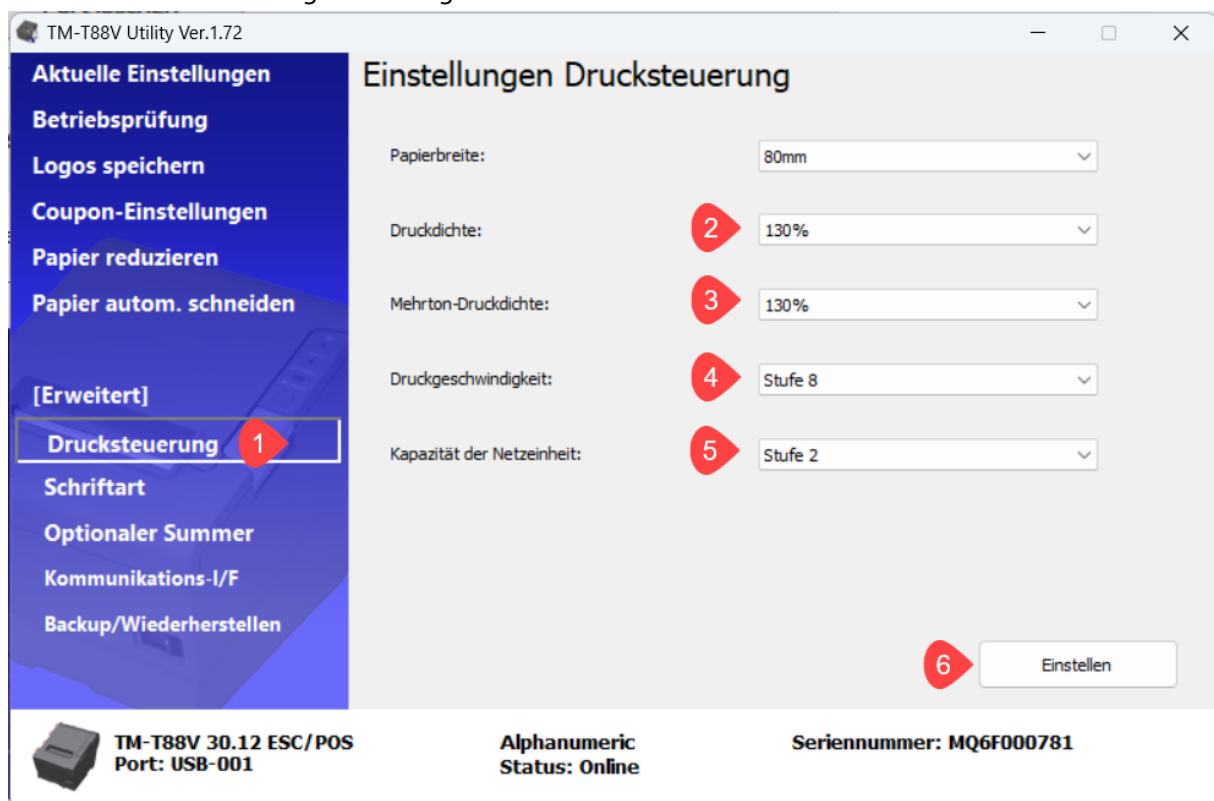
TM-T88V Utility Ver.1.72

Aktuelle Einstellungen
Betriebsprüfung
Logos speichern
Coupon-Einstellungen
Papier reduzieren
Papier autom. schneiden

[Erweitert]
Drucksteuerung
1
Schriftart
Optionaler Summer
Kommunikations-I/F
Backup/Wiederherstellen

Einstellungen Drucksteuerung

Papierbreite: 80mm
Druckdichte: 2 130%
Mehrton-Druckdichte: 3 130%
Druckgeschwindigkeit: 4 Stufe 8
Kapazität der Netzeinheit: 5 Stufe 2

6 Einstellen

TM-T88V 30.12 ESC/POS
Port: USB-001
Alphanumeric
Status: Online
Seriennummer: MQ6F000781